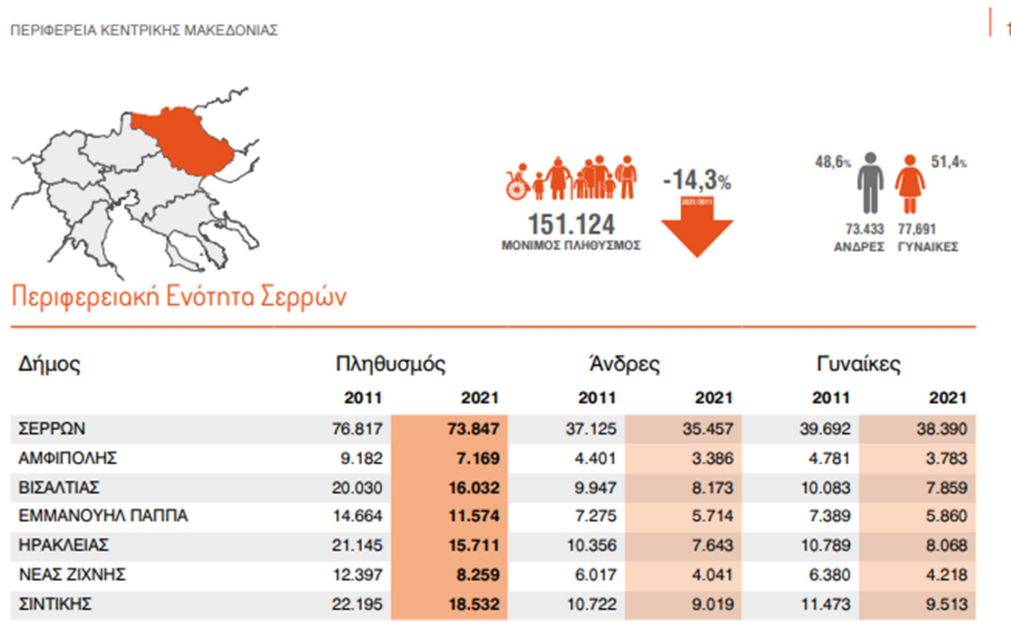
ΠΕΡΙΦΕΡΕΙΑ ΚΕΝΤΡΙΚΗΣ ΜΑΚΕΔΟΝΙΑΣ

1

151.124
ΜΟΝΙΜΟΣ ΠΛΗΘΥΣΜΟΣ

-14,3%
2021/2011

48,6%
73.433
ΑΝΔΡΕΣ

51,4%
77,691
ΓΥΝΑΙΚΕΣ

Περιφερειακή Ενότητα Σερρών

| Δήμος | Πληθυσμός 2011 | Πληθυσμός 2021 | Άνδρες 2011 | Άνδρες 2021 | Γυναίκες 2011 | Γυναίκες 2021 |
|---|---|---|---|---|---|---|
| ΣΕΡΡΩΝ | 76.817 | 73.847 | 37.125 | 35.457 | 39.692 | 38.390 |
| ΑΜΦΙΠΟΛΗΣ | 9.182 | 7.169 | 4.401 | 3.386 | 4.781 | 3.783 |
| ΒΙΣΑΛΤΙΑΣ | 20.030 | 16.032 | 9.947 | 8.173 | 10.083 | 7.859 |
| ΕΜΜΑΝΟΥΗΛ ΠΑΠΠΑ | 14.664 | 11.574 | 7.275 | 5.714 | 7.389 | 5.860 |
| ΗΡΑΚΛΕΙΑΣ | 21.145 | 15.711 | 10.356 | 7.643 | 10.789 | 8.068 |
| ΝΕΑΣ ΖΙΧΝΗΣ | 12.397 | 8.259 | 6.017 | 4.041 | 6.380 | 4.218 |
| ΣΙΝΤΙΚΗΣ | 22.195 | 18.532 | 10.722 | 9.019 | 11.473 | 9.513 |